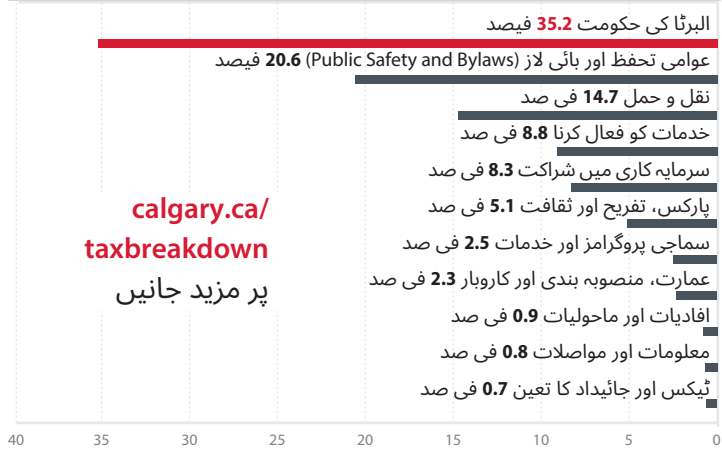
البرٹا کی حکومت 35.2 فیصد

عوامی تحفظ اور بائی لاز (Public Safety and Bylaws) 20.6 فیصد

نقل و حمل 14.7 فی صد

خدمات کو فعال کرنا 8.8 فی صد

سرمایہ کاری میں شراکت 8.3 فی صد

پارکس، تفریح اور ثقافت 5.1 فی صد

سماجی پروگرامز اور خدمات 2.5 فی صد

عمارت، منصوبہ بندی اور کاروبار 2.3 فی صد

افادیات اور ماحولیات 0.9 فی صد

معلومات اور مواصلات 0.8 فی صد

ٹیکس اور جائیداد کا تعین 0.7 فی صد

calgary.ca/taxbreakdown

پر مزید جانیں

40 35 30 25 20 15 10 5 0